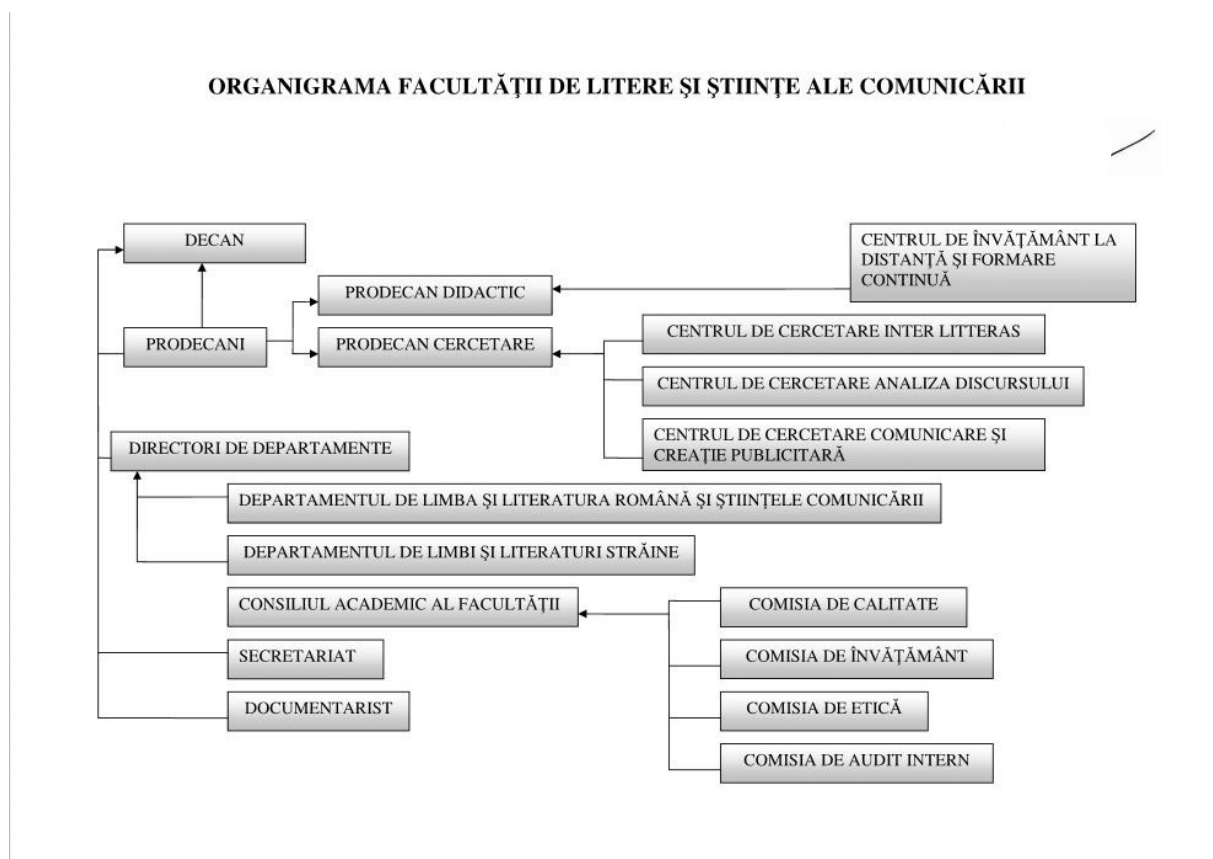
ORGANIGRAMA FACULTĂȚII DE LITERE ȘI ȘTIINȚE ALE COMUNICĂRII

DECAN

CENTRUL DE ÎNVĂȚĂMÂNT LA DISTANȚĂ ȘI FORMARE CONTINUĂ

PRODECAN DIDACTIC

PRODECANI

PRODECAN CERCETARE

CENTRUL DE CERCETARE INTER LITTERAS

CENTRUL DE CERCETARE ANALIZA DISCURSULUI

CENTRUL DE CERCETARE COMUNICARE ȘI CREAȚIE PUBLICITARĂ

DIRECTORI DE DEPARTAMENTE

DEPARTAMENTUL DE LIMBA ȘI LITERATURA ROMÂNĂ ȘI ȘTIINȚELE COMUNICĂRII

DEPARTAMENTUL DE LIMBI ȘI LITERATURI STRĂINE

CONSILIUL ACADEMIC AL FACULTĂȚII

COMISIA DE CALITATE

COMISIA DE ÎNVĂȚĂMÂNT

COMISIA DE ETICĂ

COMISIA DE AUDIT INTERN

SECRETARIAT

DOCUMENTARIST